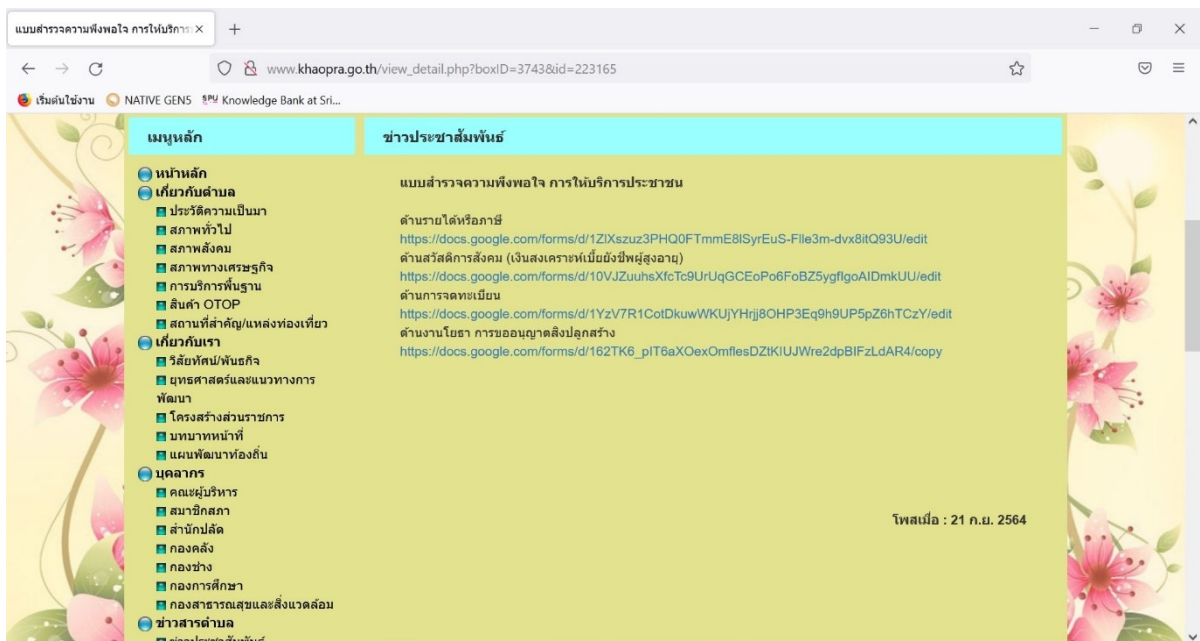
แบบสำรวจความพึงพอใจ การให้บริการ ×
+
www.khaopra.go.th/view_detail.php?boxID=3743&id=223165
เริ่มต้นใช้งาน
NATIVE GEN5
SPU Knowledge Bank at Sri...

เมนูหลัก
หน้าหลัก
เกี่ยวกับตำบล
ประวัติความเป็นมา
สภาพทั่วไป
สภาพสังคม
สภาพทางเศรษฐกิจ
การบริการพื้นฐาน
สินค้า OTOP
สถานที่สำคัญ/แหล่งท่องเที่ยว
เกี่ยวกับเรา
วิสัยทัศน์/พันธกิจ
ยุทธศาสตร์และแนวทางการพัฒนา
โครงสร้างส่วนราชการ
บทบาทหน้าที่
แผนพัฒนาท้องถิ่น
บุคลากร
คณะผู้บริหาร
สมาชิกสภา
สำนักปลัด
กองคลัง
กองช่าง
กองการศึกษา
กองสาธารณสุขและสิ่งแวดล้อม
ข่าวสารตำบล
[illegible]

ข่าวประชาสัมพันธ์

แบบสำรวจความพึงพอใจ การให้บริการประชาชน

ด้านรายได้หรือภาษี
https://docs.google.com/forms/d/1ZlXszuz3PHQ0FTmmE8lSyrEuS-Flle3m-dvx8itQ93U/edit
ด้านสวัสดิการสังคม (เงินสงเคราะห์เบี้ยยังชีพผู้สูงอายุ)
https://docs.google.com/forms/d/10VJZuuhsXfcTc9UrUqGCEoPo6FoBZ5ygflgoAIDmkUU/edit
ด้านการจดทะเบียน
https://docs.google.com/forms/d/1YzV7R1CotDkuwWKUjYHrjj8OHP3Eq9h9UP5pZ6hTCzY/edit
ด้านงานโยธา การขออนุญาตสิ่งปลูกสร้าง
https://docs.google.com/forms/d/162TK6_pIT6aXOexOmflesDZtKIUJWre2dpBIFzLdAR4/copy

โพสเมื่อ : 21 ก.ย. 2564